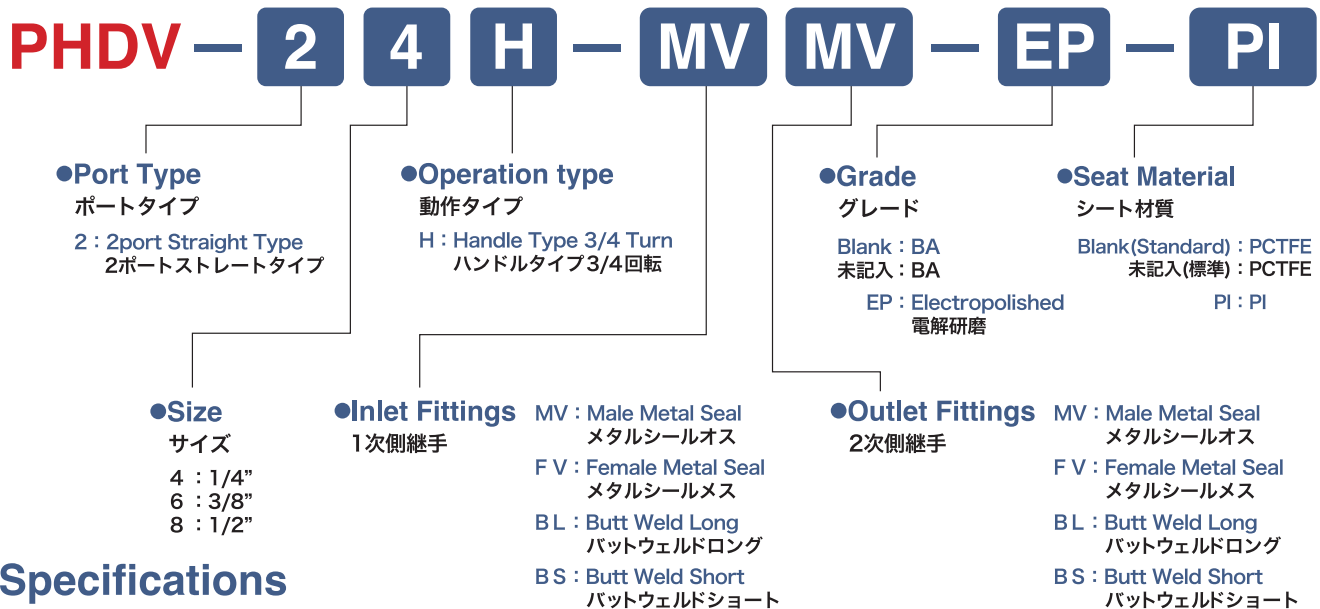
PHDV — 2 4 H — MV MV — EP — PI

●Port Type
ポートタイプ
2：2port Straight Type
2ポートストレートタイプ

●Operation type
動作タイプ
H：Handle Type 3/4 Turn
ハンドルタイプ3/4回転

●Grade
グレード
Blank：BA
未記入：BA
EP：Electropolished
電解研磨

●Seat Material
シート材質
Blank(Standard)：PCTFE
未記入(標準)：PCTFE
PI：PI

●Size
サイズ
4 ：1/4”
6 ：3/8”
8 ：1/2”

●Inlet Fittings
1次側継手
MV：Male Metal Seal
メタルシールオス
F V：Female Metal Seal
メタルシールメス
B L：Butt Weld Long
バットウェルドロング
B S：Butt Weld Short
バットウェルドショート

●Outlet Fittings
2次側継手
MV：Male Metal Seal
メタルシールオス
F V：Female Metal Seal
メタルシールメス
B L：Butt Weld Long
バットウェルドロング
B S：Butt Weld Short
バットウェルドショート

Specifications